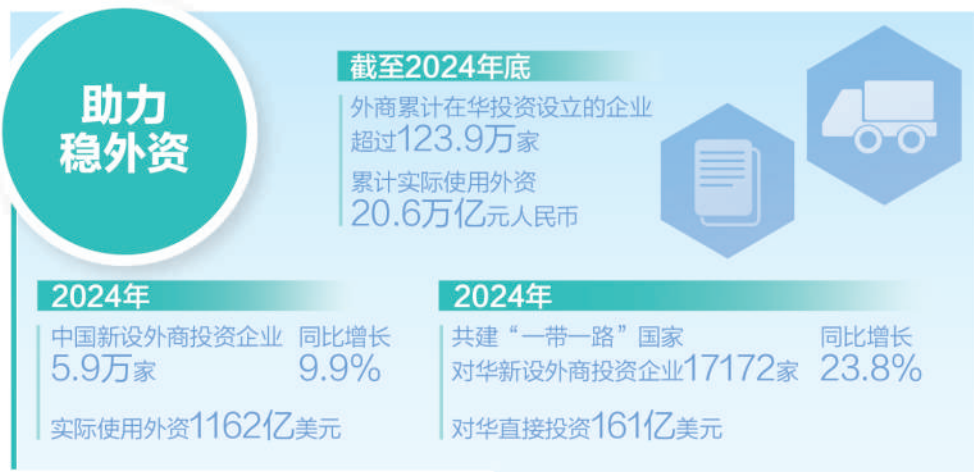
助力稳外资

截至2024年底

外商累计在华投资设立的企业超过123.9万家

累计实际使用外资20.6万亿元人民币

2024年

中国新设外商投资企业5.9万家

同比增长9.9%

实际使用外资1162亿美元

2024年

共建“一带一路”国家对华新设外商投资企业17172家

同比增长23.8%

对华直接投资161亿美元